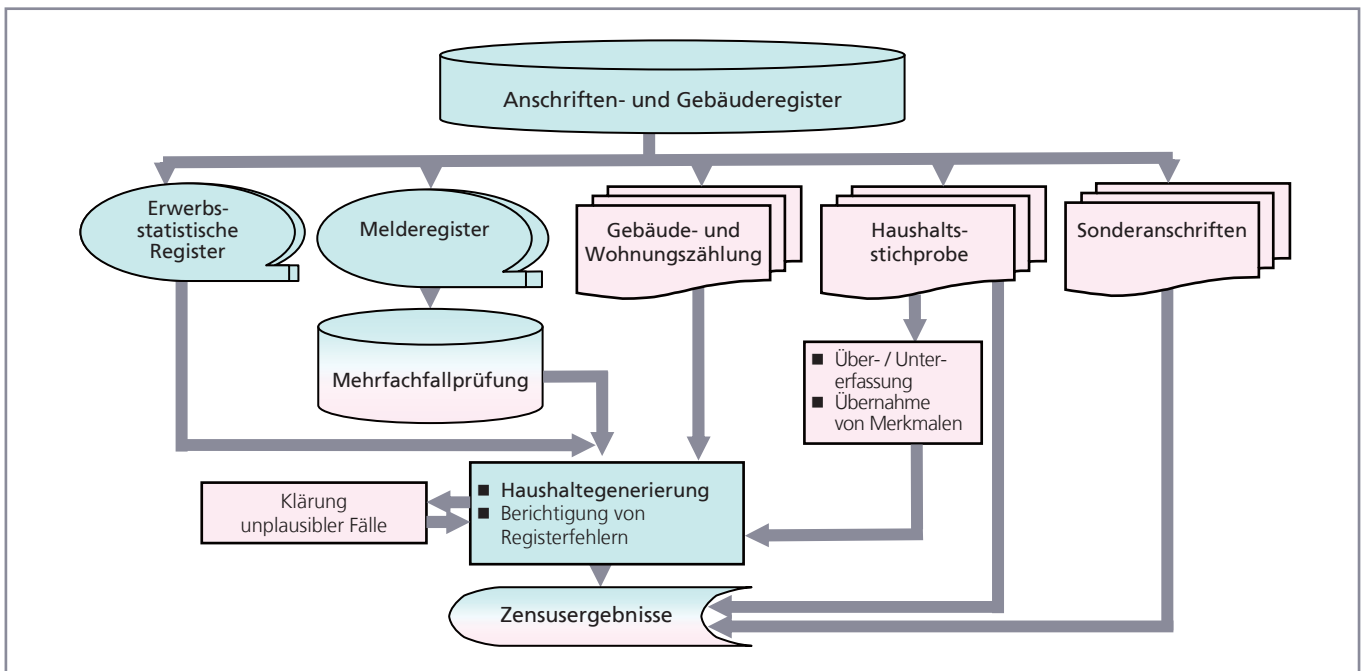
Anschriften- und Gebäuderegister

Erwerbsstatistische Register

Melderegister

Gebäude- und Wohnungszählung

Haushaltsstichprobe

Sonderanschriften

Mehrfachfallprüfung

■ Über- / Untererfassung
■ Übernahme von Merkmalen

Klärung unplausibler Fälle

■ Haushaltegenerierung
■ Berichtigung von Registerfehlern

Zensusergebnisse